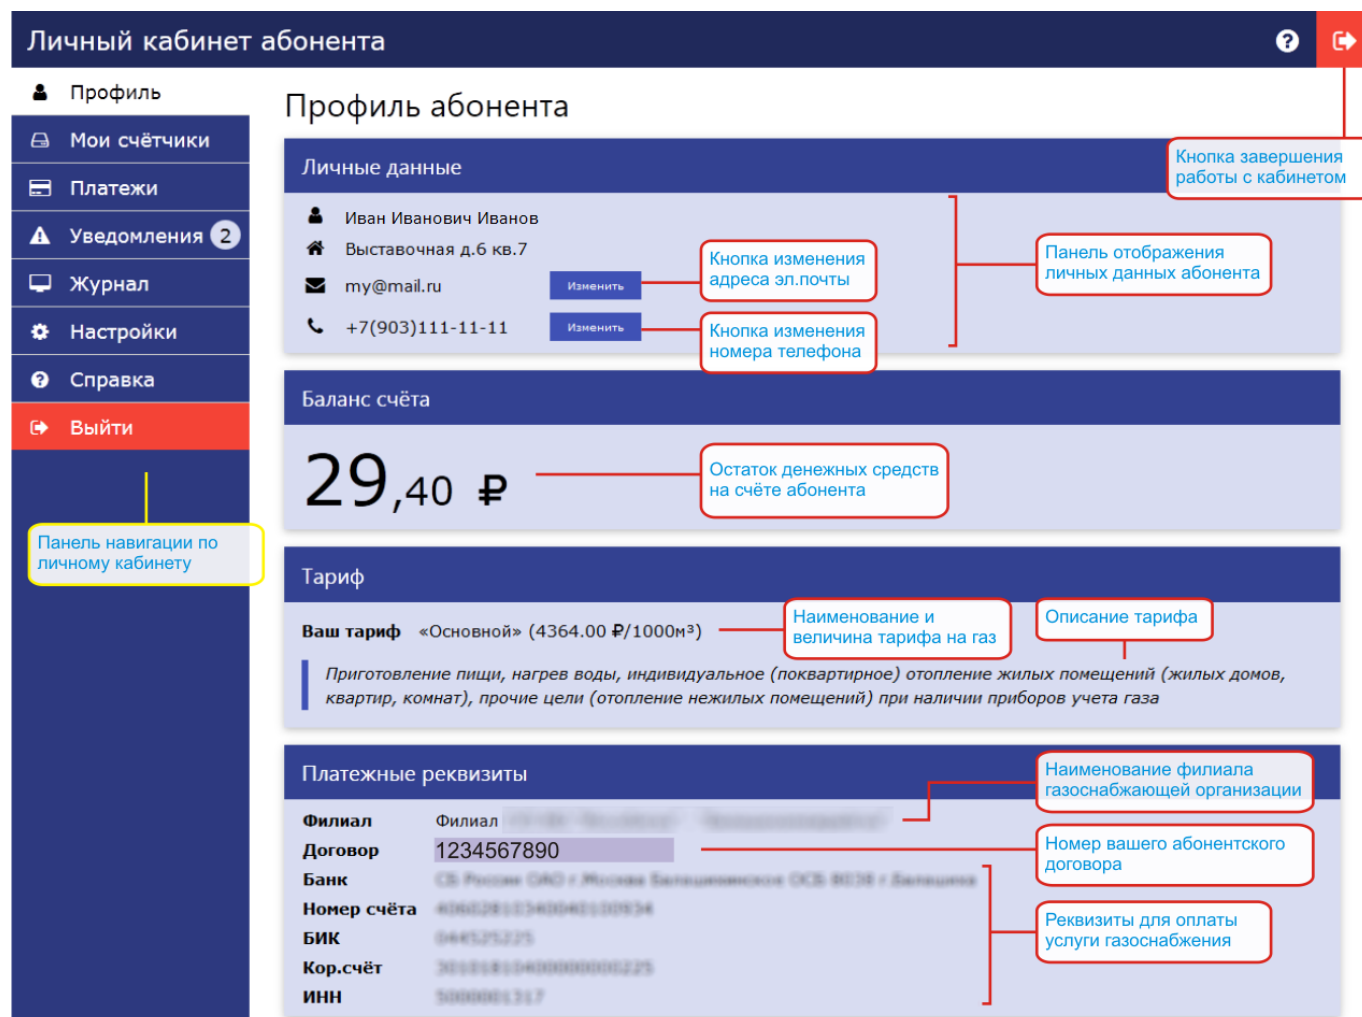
Личный кабинет абонента

Профиль
Мои счётчики
Платежи
Уведомления 2
Журнал
Настройки
Справка
Выйти

Панель навигации по личному кабинету

Профиль абонента

Кнопка завершения работы с кабинетом

Личные данные

Иван Иванович Иванов
Выставочная д.6 кв.7
my@mail.ru Изменить
+7(903)111-11-11 Изменить

Кнопка изменения адреса эл.почты

Кнопка изменения номера телефона

Панель отображения личных данных абонента

Баланс счёта

29,40 ₽

Остаток денежных средств на счёте абонента

Тариф

Ваш тариф «Основной» (4364.00 ₽/1000м³)

Наименование и величина тарифа на газ

Описание тарифа

Приготовление пищи, нагрев воды, индивидуальное (поквартирное) отопление жилых помещений (жилых домов, квартир, комнат), прочие цели (отопление нежилых помещений) при наличии приборов учета газа

Платежные реквизиты

Наименование филиала газоснабжающей организации

| Филиал | Филиал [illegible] |
|---|---|
| Договор | 1234567890 |
| Банк | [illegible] |
| Номер счёта | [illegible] |
| БИК | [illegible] |
| Кор.счёт | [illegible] |
| ИНН | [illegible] |

Номер вашего абонентского договора

Реквизиты для оплаты услуги газоснабжения